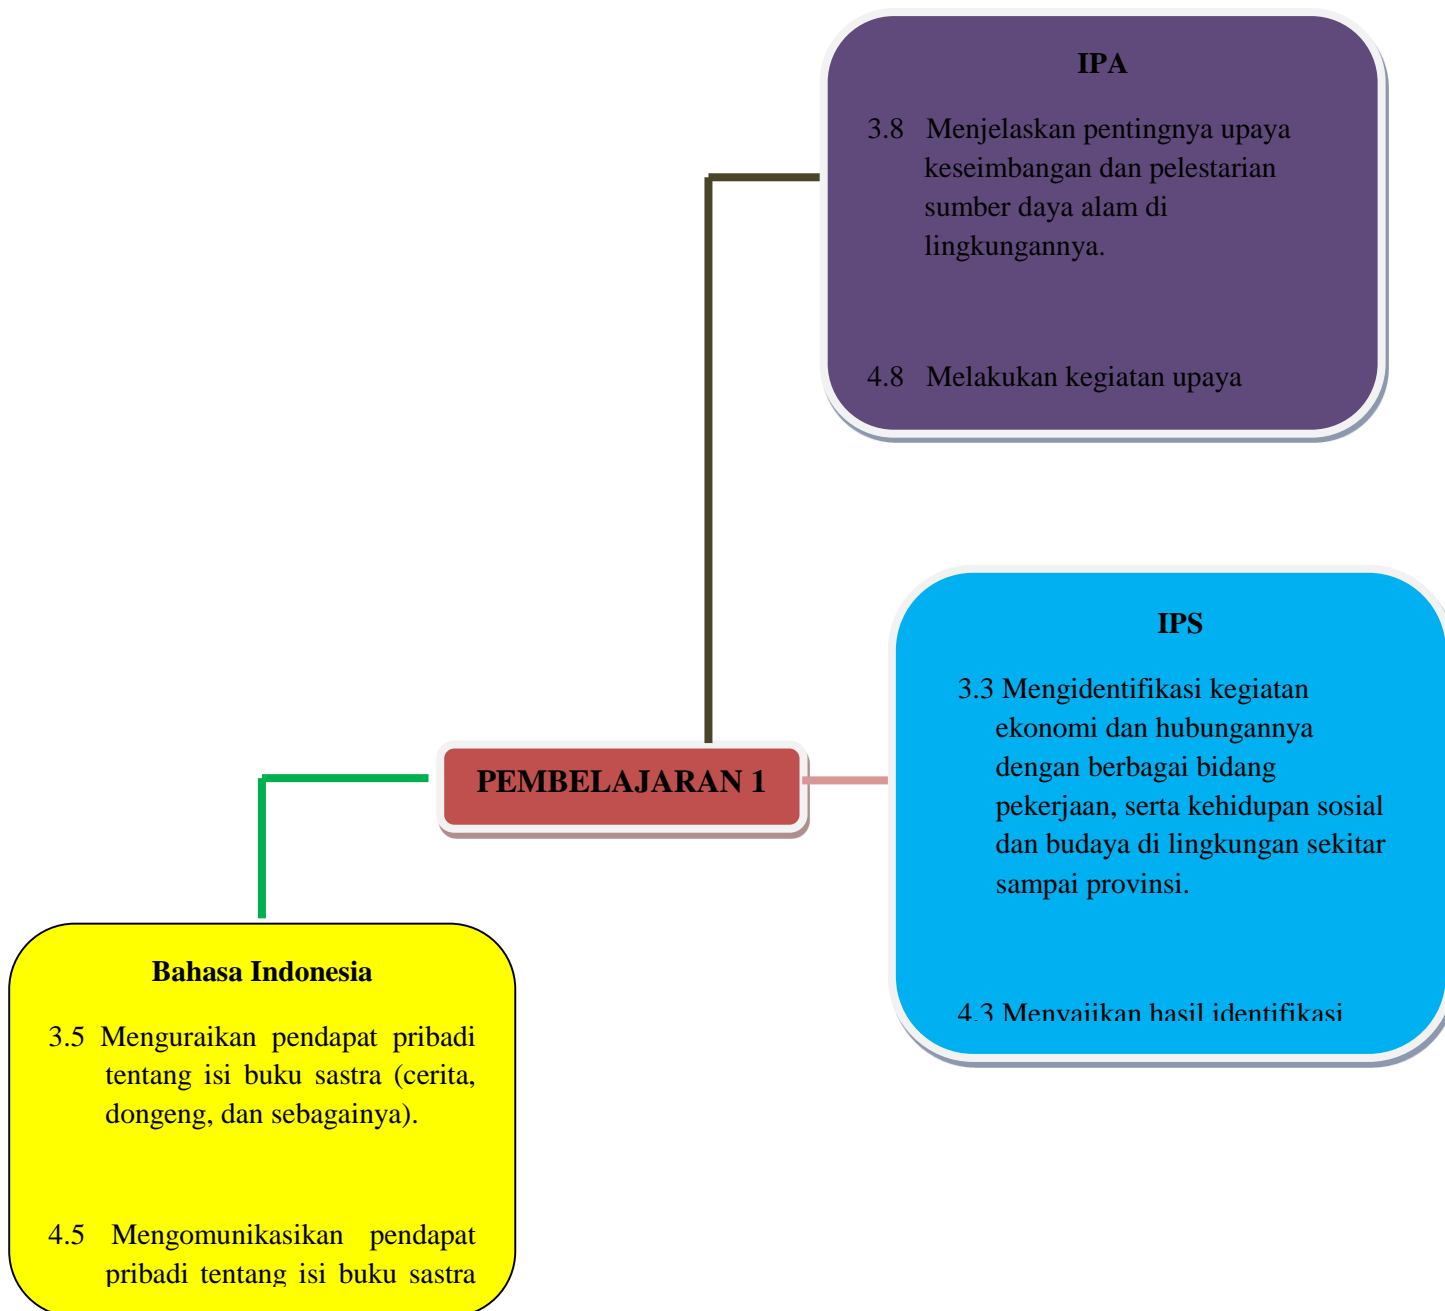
IPA

3.8 Menjelaskan pentingnya upaya keseimbangan dan pelestarian sumber daya alam di lingkungannya.

4.8 Melakukan kegiatan upaya

IPS

3.3 Mengidentifikasi kegiatan ekonomi dan hubungannya dengan berbagai bidang pekerjaan, serta kehidupan sosial dan budaya di lingkungan sekitar sampai provinsi.

4.3 Menyajikan hasil identifikasi

PEMBELAJARAN 1

Bahasa Indonesia

3.5 Menguraikan pendapat pribadi tentang isi buku sastra (cerita, dongeng, dan sebagainya).

4.5 Mengomunikasikan pendapat pribadi tentang isi buku sastra